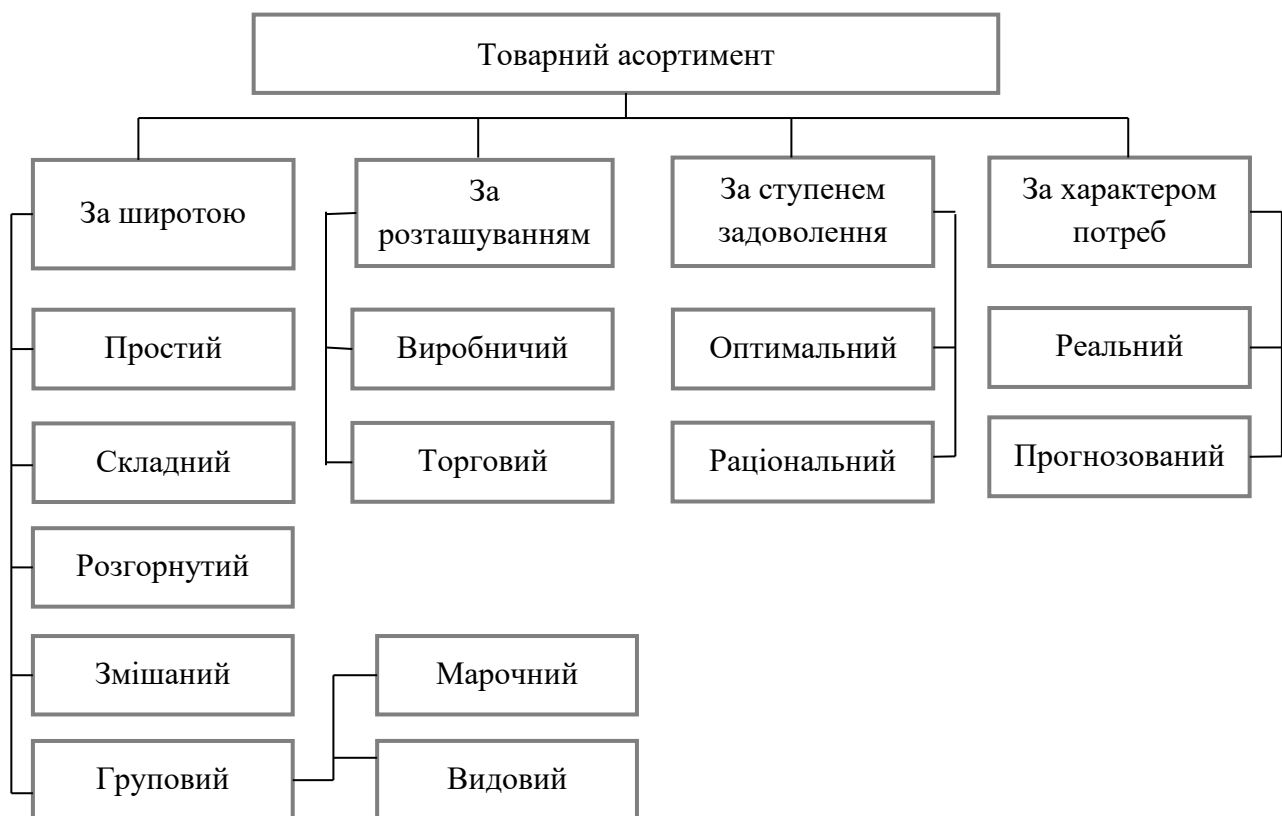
Товарний асортимент

За широтою

Простий

Складний

Розгорнутий

Змішаний

Груповий

Марочний

Видовий

За розташуванням

Виробничий

Торговий

За ступенем задоволення

Оптимальний

Раціональний

За характером потреб

Реальний

Прогнозований